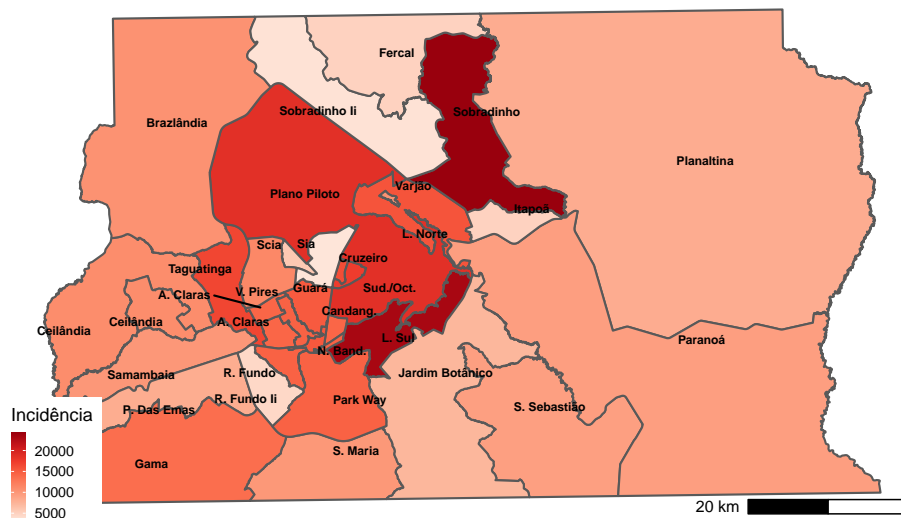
Fercal
Sobradinho Ii
Sobradinho
Brazlândia
Planaltina
Plano Piloto
Varjão
Itapoã
L. Norte
Scia
Sia
Cruzeiro
Taguatinga
A. Claras
V. Pires
Guará
Sud./Oct.
Candang.
A. Claras
Ceilândia
Ceilândia
L. Sul
N. Band.
Paranoá
Samambaia
R. Fundo
Jardim Botânico
P. Das Emas
R. Fundo Ii
Park Way
S. Sebastião
Incidência
20000
15000
10000
5000
Gama
S. Maria
20 km